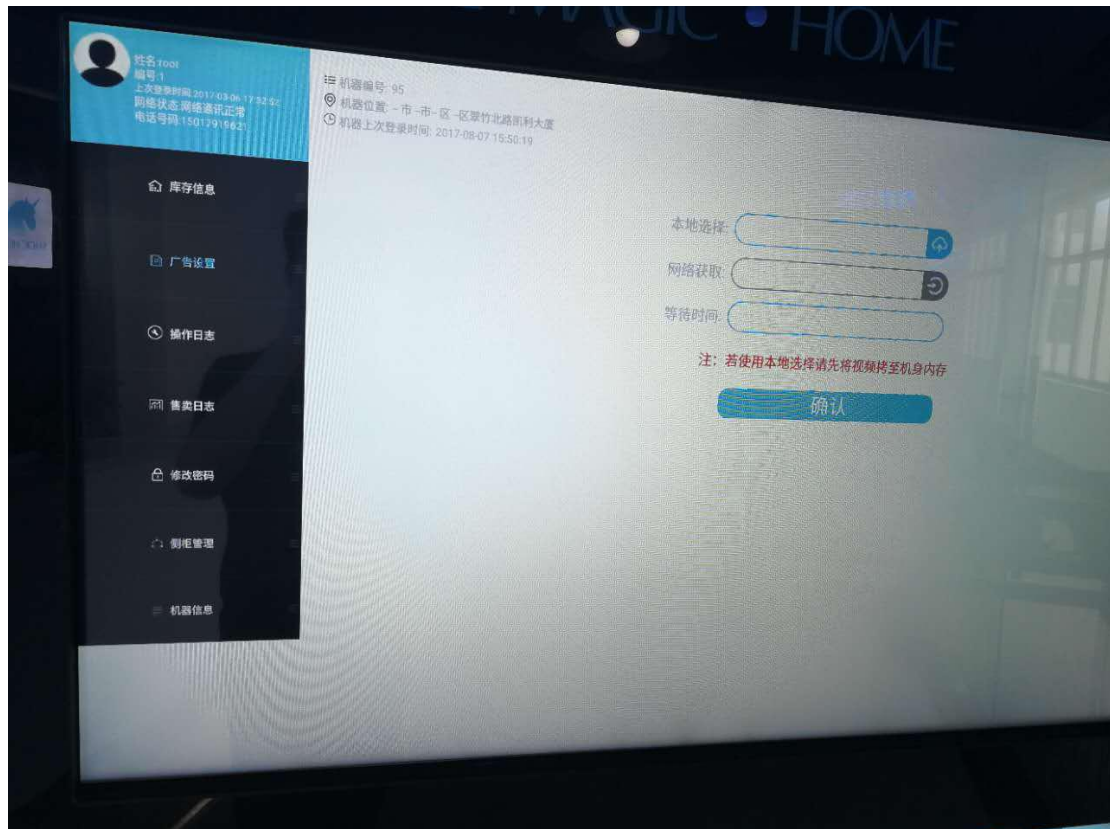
MAGIC • HOME

姓名:root
编号:1
上次登录时间:2017-08-06 17:32:52
网络状态:网络通讯正常
电话号码:15012919621

机器编号: 95
机器位置: - 市 - 市 - 区 - 区翠竹北路凯科大厦
机器上次登录时间: 2017-08-07 15:50:19

库存信息
广告设置
操作日志
售卖日志
修改密码
侧柜管理
机器信息

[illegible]

本地选择:
网络获取:
等待时间:

注: 若使用本地选择请先将视频拷至机身内存

确认